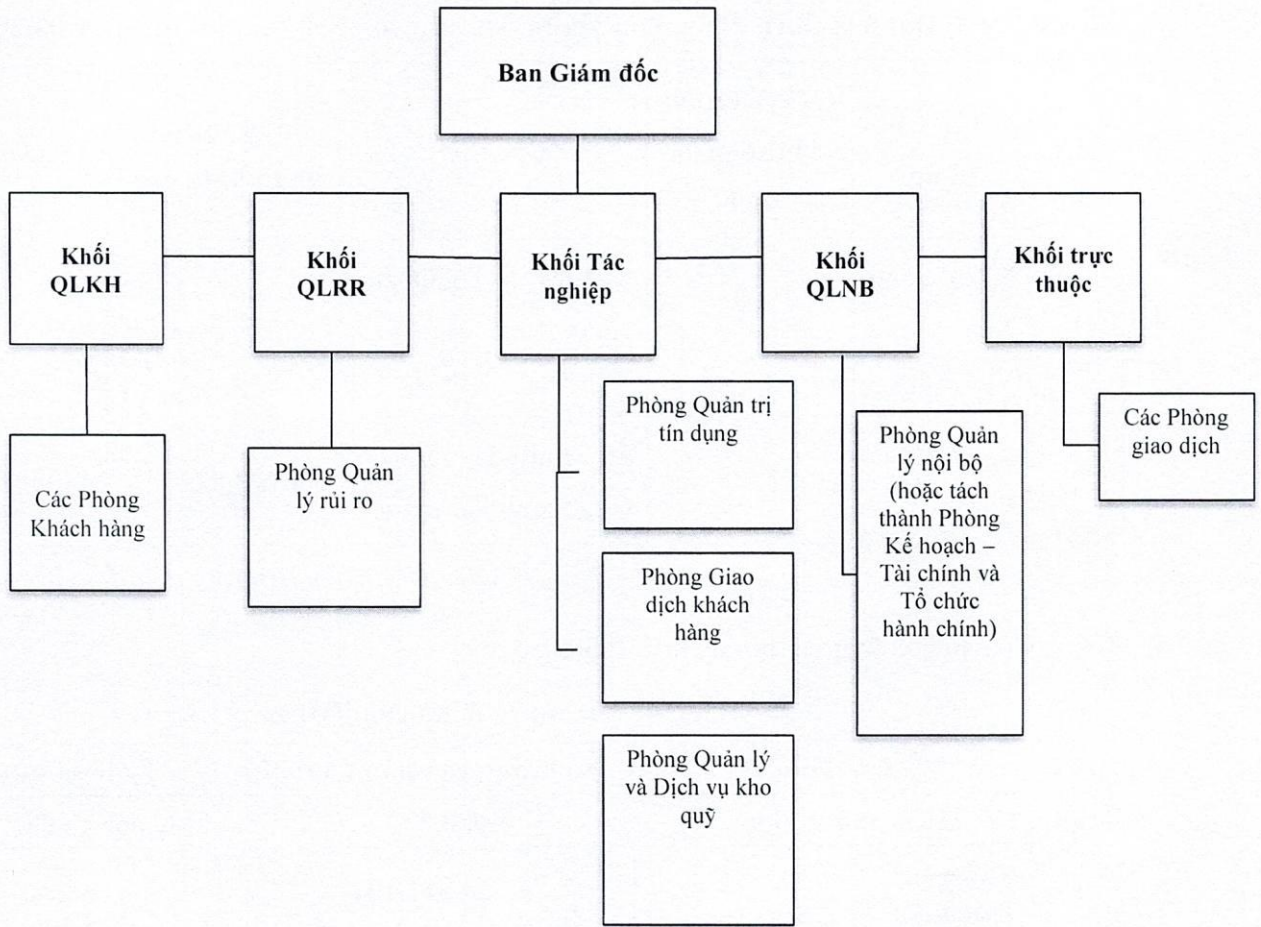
Ban Giám đốc

Khối QLKH

Khối QLRR

Khối Tác nghiệp

Khối QLNB

Khối trực thuộc

Các Phòng Khách hàng

Phòng Quản lý rủi ro

Phòng Quản trị tín dụng

Phòng Giao dịch khách hàng

Phòng Quản lý và Dịch vụ kho quỹ

Phòng Quản lý nội bộ (hoặc tách thành Phòng Kế hoạch – Tài chính và Tổ chức hành chính)

Các Phòng giao dịch